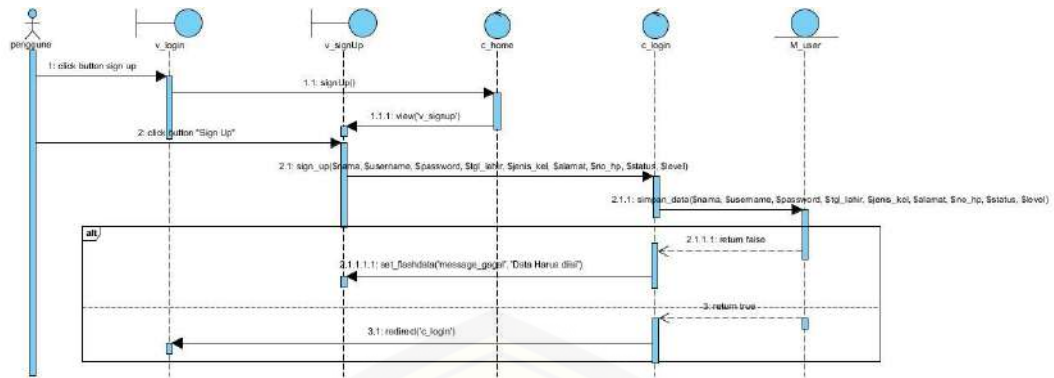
pengguna
v_login
v_signUp
c_home
c_login
M_user

1: click button sign up
1.1: signUp()
1.1.1: view('v_signup')
2: click button "Sign Up"
2.1: sign_up($nama, $username, $password, $tgl_lahir, $jenis_kel, $alamat, $no_hp, $status, $level)
2.1.1: simpan_data($nama, $username, $password, $tgl_lahir, $jenis_kel, $alamat, $no_hp, $status, $level)
alt
2.1.1.1: return false
2.1.1.1.1: set_flashdata('message_gagal', 'Data Harus diisi')
3: return true
3.1: redirect('c_login')